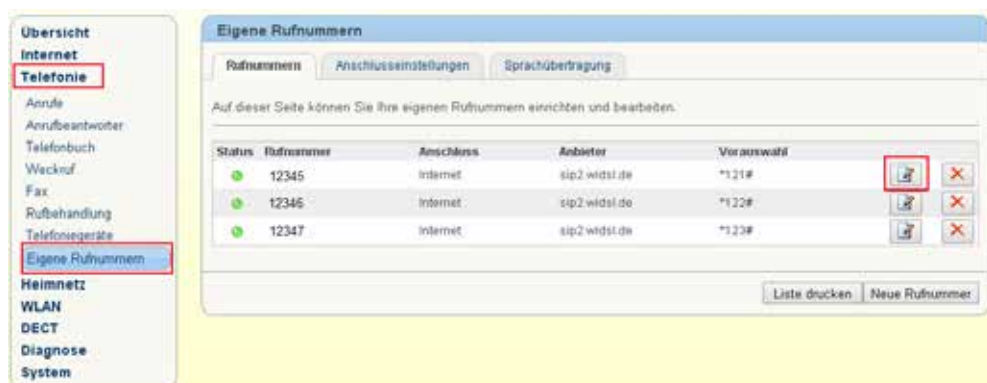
Übersicht
Internet
Telefonie
Anrufe
Anrufbeantworter
Telefonbuch
Weckruf
Fax
Rufbehandlung
Telefoniegeräte
Eigene Rufnummern
Heimnetz
WLAN
DECT
Diagnose
System

Eigene Rufnummern

Rufnummern | Anschlusseinstellungen | Sprachübertragung

Auf dieser Seite können Sie Ihre eigenen Rufnummern einrichten und bearbeiten.

| Status | Rufnummer | Anschluss | Anbieter | Vorauswahl |
|---|---|---|---|---|
| | 12345 | Internet | sip2.widsl.de | *121# |
| | 12346 | Internet | sip2.widsl.de | *122# |
| | 12347 | Internet | sip2.widsl.de | *123# |

Liste drucken | Neue Rufnummer